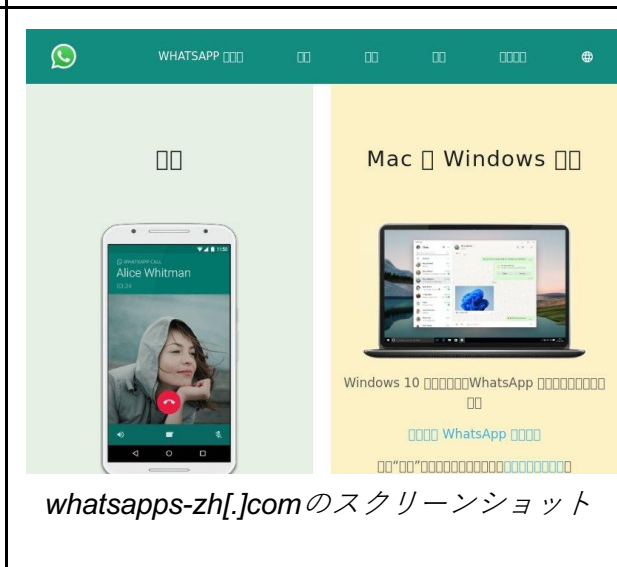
WHATSAPP □□□ □□ □□ □□ □□□□

□□

WHATSAPP CALL
Alice Whitman
23:24

Mac □ Windows □□

Windows 10 □□□□□□WhatsApp □□□□□□□□□□ □□

□□□□ WhatsApp □□□□

□□"□□"□□□□□□□□□□□□□□□□□□□□

whatsapps-zh[.]comのスクリーンショット